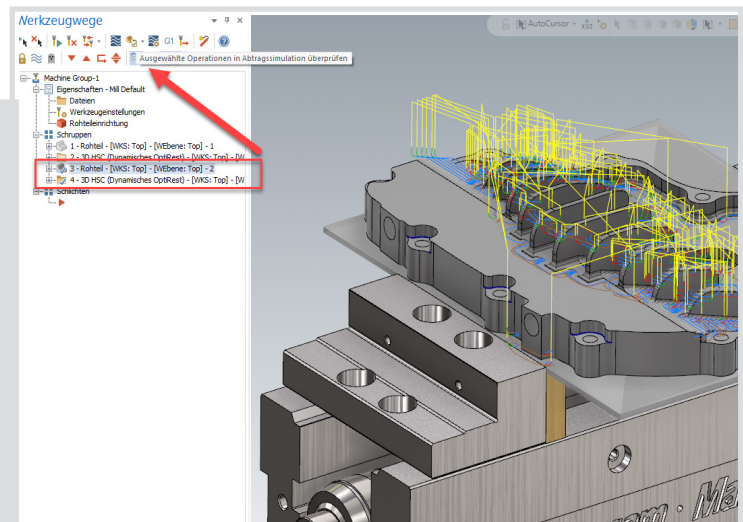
Werkzeugwege

G1

Ausgewählte Operationen in Abtragssimulation überprüfen

AutoCursor

Machine Group-1
Eigenschaften - Mill Default
Dateien
Werkzeugeinstellungen
Rohteileinrichtung
Schruppen
1 - Rohteil - [WKS: Top] - [WEbene: Top] - 1
2 - 3D HSC (Dynamisches OptiRest) - [WKS: Top] - [W
3 - Rohteil - [WKS: Top] - [WEbene: Top] - 2
4 - 3D HSC (Dynamisches OptiRest) - [WKS: Top] - [W
Schichten